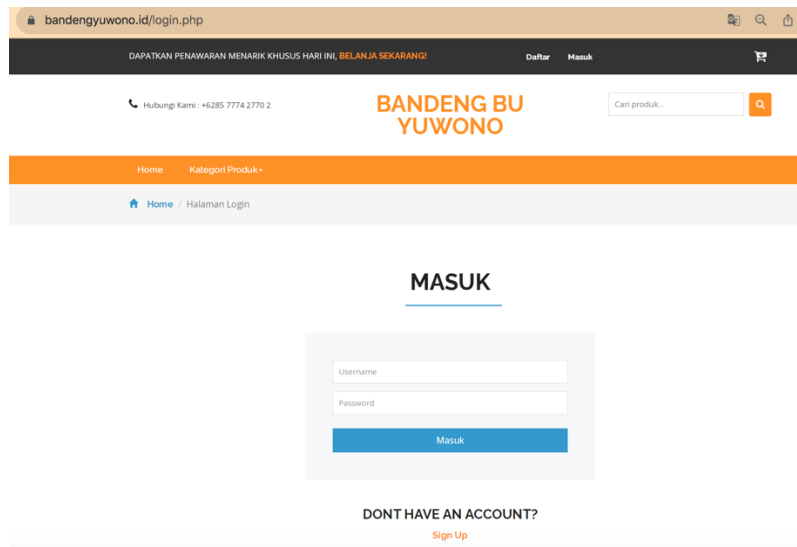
bandengyuwono.id/login.php

DAPATKAN PENAWARAN MENARIK KHUSUS HARI INI, BELANJA SEKARANG!

Daftar Masuk

Hubungi Kami : +6285 7774 2770 2

BANDENG BU YUWONO

Cari produk...

Home Kategori Produk

Home / Halaman Login

MASUK

Username

Password

Masuk

DONT HAVE AN ACCOUNT?

Sign Up